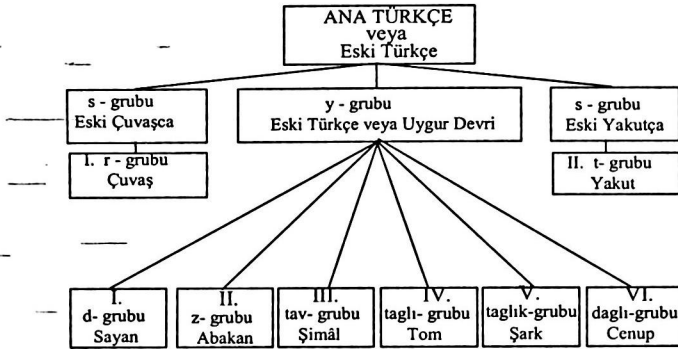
ANA TÜRKÇE
veya
Eski Türkçe

s - grubu
Eski Çuvaşça

y - grubu
Eski Türkçe veya Uygur Devri

s - grubu
Eski Yakutça

I. r - grubu
Çuvaş

II. t- grubu
Yakut

I.
d- grubu
Sayan

II.
z- grubu
Abakan

III.
tav- grubu
Şimâl

IV.
taglı- grubu
Tom

V.
taglık-grubu
Şark

VI.
daglı-grubu
Cenup